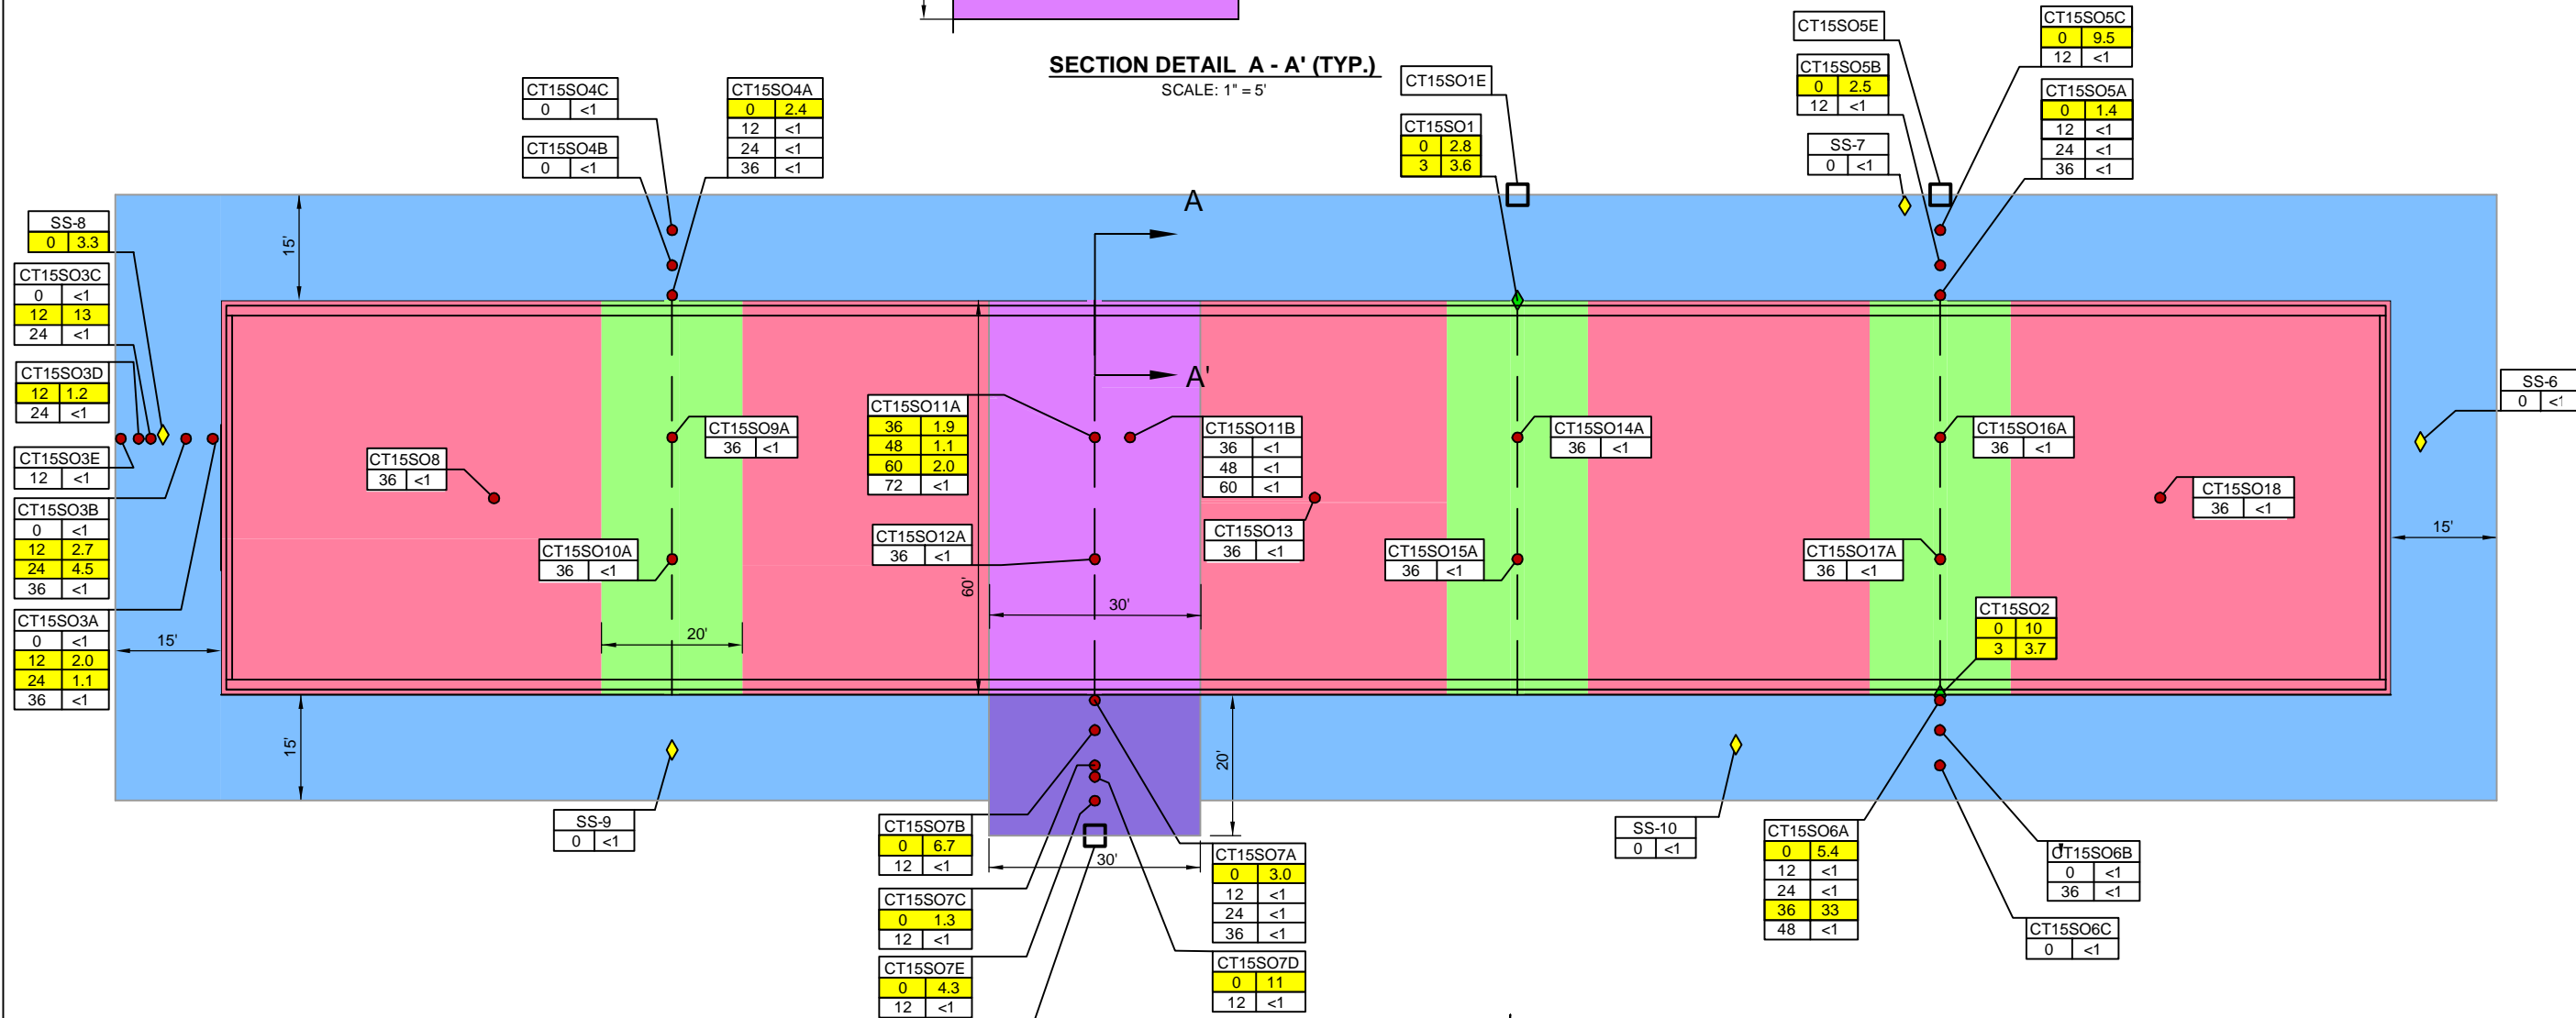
SECTION DETAIL A - A' (TYP.)
SCALE: 1" = 5'

CT15SO4C
| 0 | <1 |

CT15SO4B
| 0 | <1 |

CT15SO4A
| 0 | 2.4 |
|---|---|
| 12 | <1 |
| 24 | <1 |
| 36 | <1 |

CT15SO1E

CT15SO1
| 0 | 2.8 |
|---|---|
| 3 | 3.6 |

CT15SO5E

CT15SO5B
| 0 | 2.5 |
|---|---|
| 12 | <1 |

SS-7
| 0 | <1 |

CT15SO5C
| 0 | 9.5 |
|---|---|
| 12 | <1 |

CT15SO5A
| 0 | 1.4 |
|---|---|
| 12 | <1 |
| 24 | <1 |
| 36 | <1 |

SS-8
| 0 | 3.3 |

CT15SO3C
| 0 | <1 |
|---|---|
| 12 | 13 |
| 24 | <1 |

CT15SO3D
| 12 | 1.2 |
|---|---|
| 24 | <1 |

CT15SO3E
| 12 | <1 |

CT15SO3B
| 0 | <1 |
|---|---|
| 12 | 2.7 |
| 24 | 4.5 |
| 36 | <1 |

CT15SO3A
| 0 | <1 |
|---|---|
| 12 | 2.0 |
| 24 | 1.1 |
| 36 | <1 |

15'
A
A'

CT15SO8
| 36 | <1 |

CT15SO9A
| 36 | <1 |

CT15SO11A
| 36 | 1.9 |
|---|---|
| 48 | 1.1 |
| 60 | 2.0 |
| 72 | <1 |

CT15SO11B
| 36 | <1 |
|---|---|
| 48 | <1 |
| 60 | <1 |

CT15SO14A
| 36 | <1 |

CT15SO16A
| 36 | <1 |

SS-6
| 0 | <1 |

CT15SO18
| 36 | <1 |

CT15SO10A
| 36 | <1 |

CT15SO12A
| 36 | <1 |

CT15SO13
| 36 | <1 |

CT15SO15A
| 36 | <1 |

CT15SO17A
| 36 | <1 |

CT15SO2
| 0 | 10 |
|---|---|
| 3 | 3.7 |

15'
60'
30'
20'
15'
15'
20'

SS-9
| 0 | <1 |

CT15SO7B
| 0 | 6.7 |
|---|---|
| 12 | <1 |

CT15SO7C
| 0 | 1.3 |
|---|---|
| 12 | <1 |

CT15SO7E
| 0 | 4.3 |
|---|---|
| 12 | <1 |

30'

CT15SO7A
| 0 | 3.0 |
|---|---|
| 12 | <1 |
| 24 | <1 |
| 36 | <1 |

CT15SO7D
| 0 | 11 |
|---|---|
| 12 | <1 |

SS-10
| 0 | <1 |

CT15SO6A
| 0 | 5.4 |
|---|---|
| 12 | <1 |
| 24 | <1 |
| 36 | 33 |
| 48 | <1 |

CT15SO6B
| 0 | <1 |
|---|---|
| 36 | <1 |

CT15SO6C
| 0 | <1 |